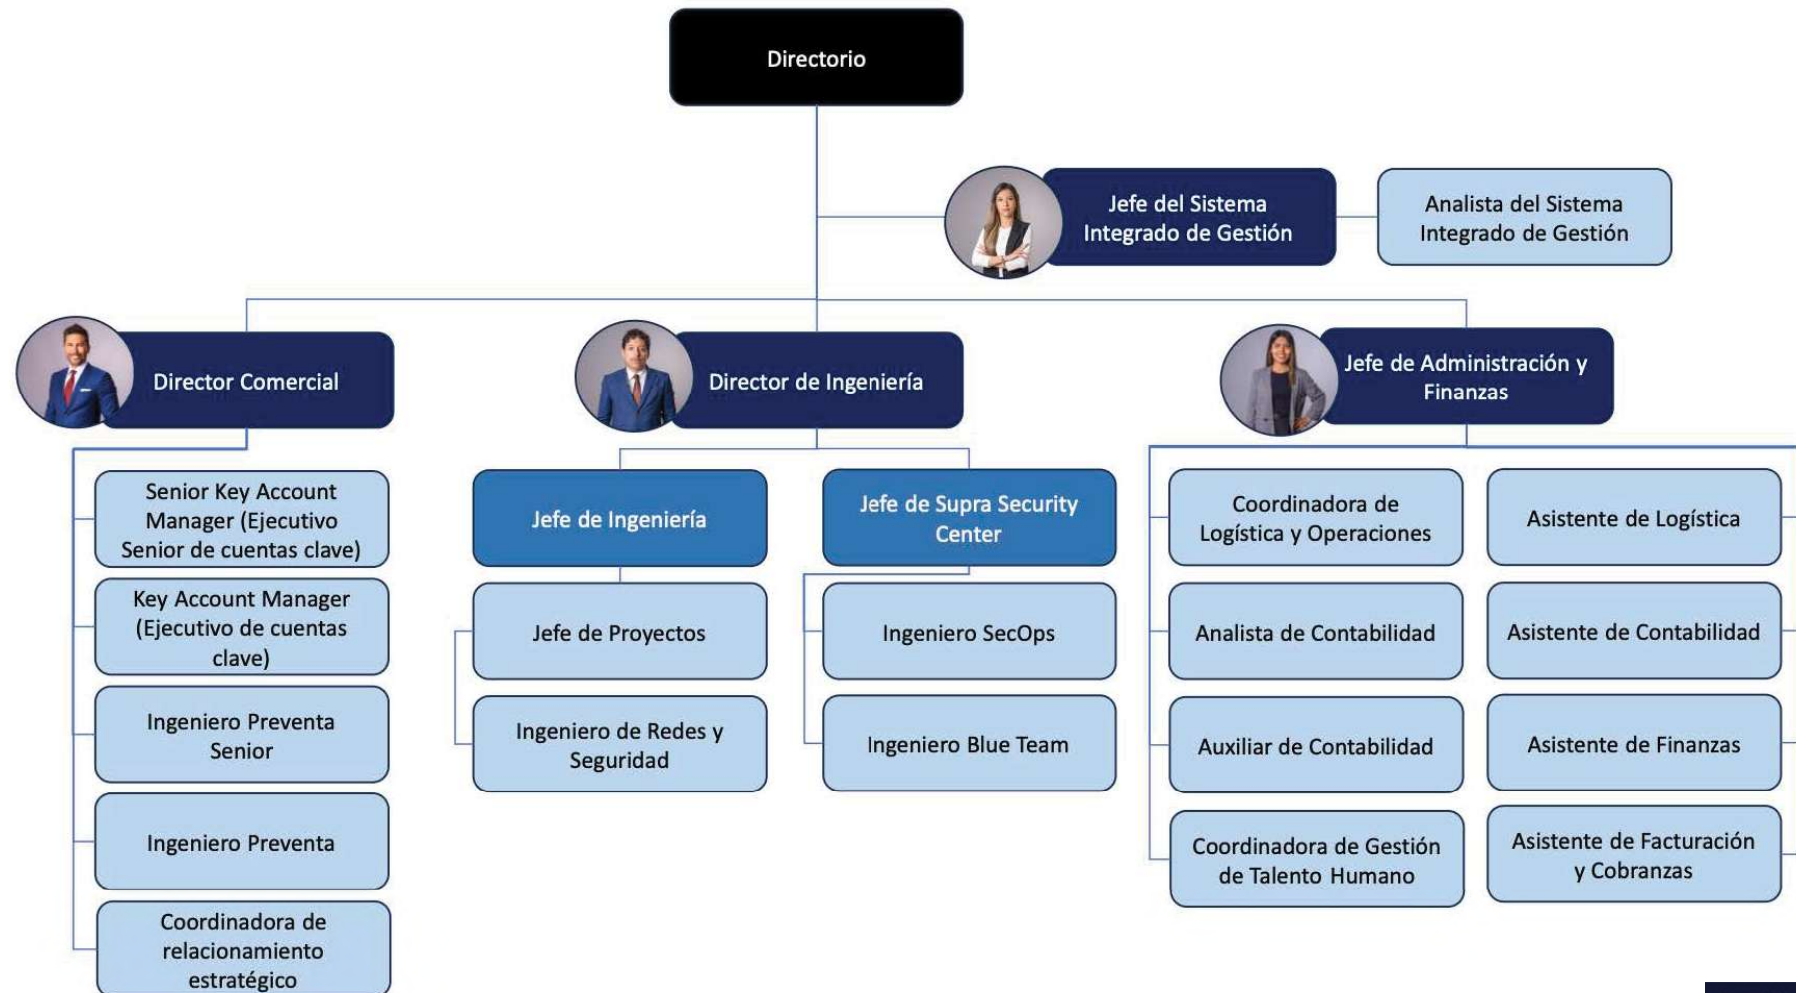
Directorio

Jefe del Sistema Integrado de Gestión

Analista del Sistema Integrado de Gestión

Director Comercial

Director de Ingeniería

Jefe de Administración y Finanzas

Senior Key Account Manager (Ejecutivo Senior de cuentas clave)

Key Account Manager (Ejecutivo de cuentas clave)

Ingeniero Preventa Senior

Ingeniero Preventa

Coordinadora de relacionamiento estratégico

Jefe de Ingeniería

Jefe de Proyectos

Ingeniero de Redes y Seguridad

Jefe de Supra Security Center

Ingeniero SecOps

Ingeniero Blue Team

Coordinadora de Logística y Operaciones

Analista de Contabilidad

Auxiliar de Contabilidad

Coordinadora de Gestión de Talento Humano

Asistente de Logística

Asistente de Contabilidad

Asistente de Finanzas

Asistente de Facturación y Cobranzas